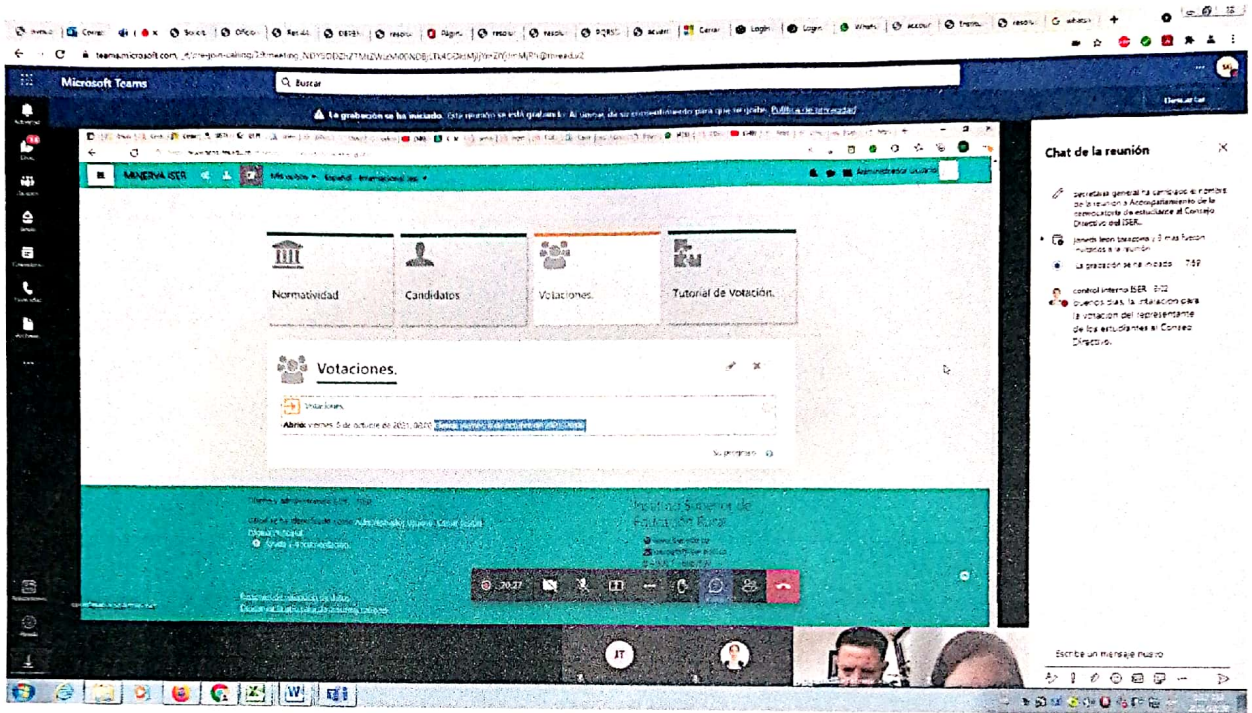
Microsoft Teams

Buscar

La grabación se ha iniciado. Esta reunión se está grabando. Al unirse, da su consentimiento para que se grabe. Directiva de privacidad

Terminar

MINERVA ISER

Mis cursos

Español - Internacional (es)

Administrador Usuario

Normatividad

Candidatos

Votaciones.

Tutorial de Votación.

Votaciones.

Votaciones

Abrió: viernes, 8 de octubre de 2021, 00:00 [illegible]

Su progreso

Instituto Superior de Educación Rural

20:27

Chat de la reunión

secretaria general ha cambiado el nombre de la reunión a Acompañamiento de la convocatoria de estudiante al Consejo Directivo del ISER.

Janeth leon saavedra y 3 más fueron invitados a la reunión.

La grabación se ha iniciado. 7:57

control interno ISER 8:02
buenos días, la instalación para la votación del representante de los estudiantes al Consejo Directivo.

JT

Escribe un mensaje nuevo